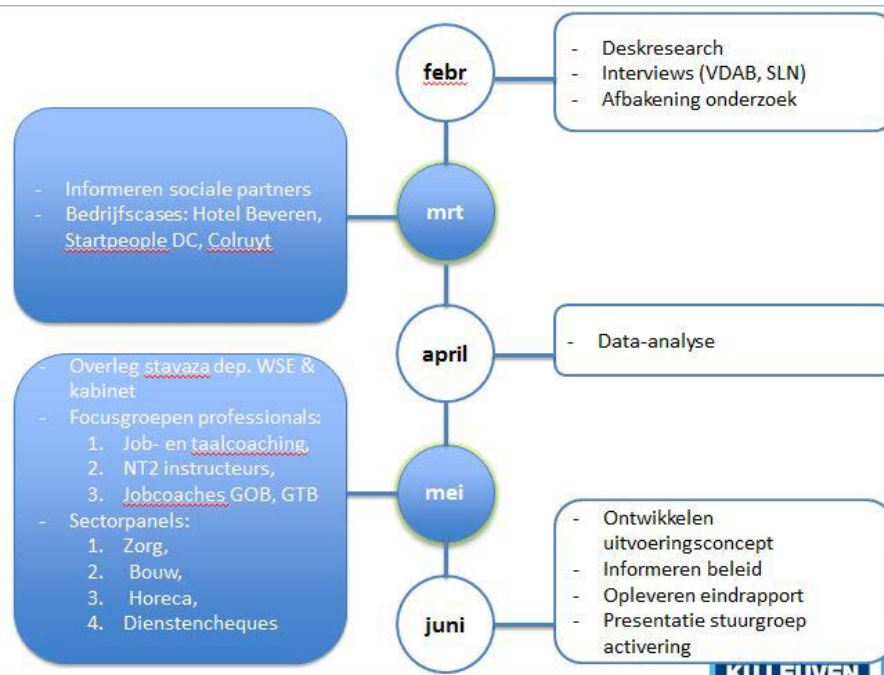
febr

- Deskresearch
- Interviews (VDAB, SLN)
- Afbakening onderzoek

- Informeren sociale partners
- Bedrijfscases: Hotel Beveren, Startpeople DC, Colruyt

mrt

april

- Data-analyse

- Overleg stavaza dep. WSE & kabinet
- Focusgroepen professionals:
1. Job- en taalcoaching,
2. NT2 instructeurs,
3. Jobcoaches GOB, GTB
- Sectorpanels:
1. Zorg,
2. Bouw,
3. Horeca,
4. Dienstencheques

mei

- Ontwikkelen uitvoeringsconcept
- Informeren beleid
- Opleveren eindrapport
- Presentatie stuurgroep activering

juni

KU LEUVEN